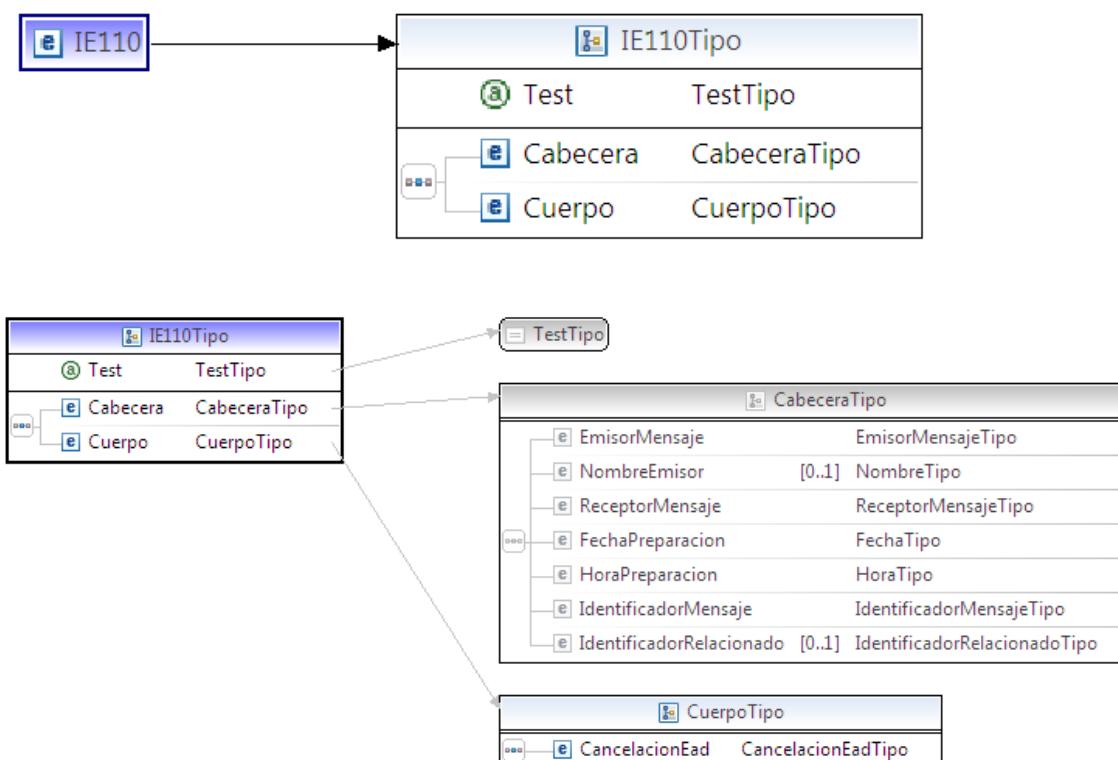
IE110

IE110Tipo

Test TestTipo

Cabecera CabeceraTipo

Cuerpo CuerpoTipo

IE110Tipo

Test TestTipo

Cabecera CabeceraTipo

Cuerpo CuerpoTipo

TestTipo

CabeceraTipo

| | | |
|---|---|---|
| EmisorMensaje | | EmisorMensajeTipo |
| NombreEmisor | [0..1] | NombreTipo |
| ReceptorMensaje | | ReceptorMensajeTipo |
| FechaPreparacion | | FechaTipo |
| HoraPreparacion | | HoraTipo |
| IdentificadorMensaje | | IdentificadorMensajeTipo |
| IdentificadorRelacionado | [0..1] | IdentificadorRelacionadoTipo |

CuerpoTipo

CancelacionEad CancelacionEadTipo